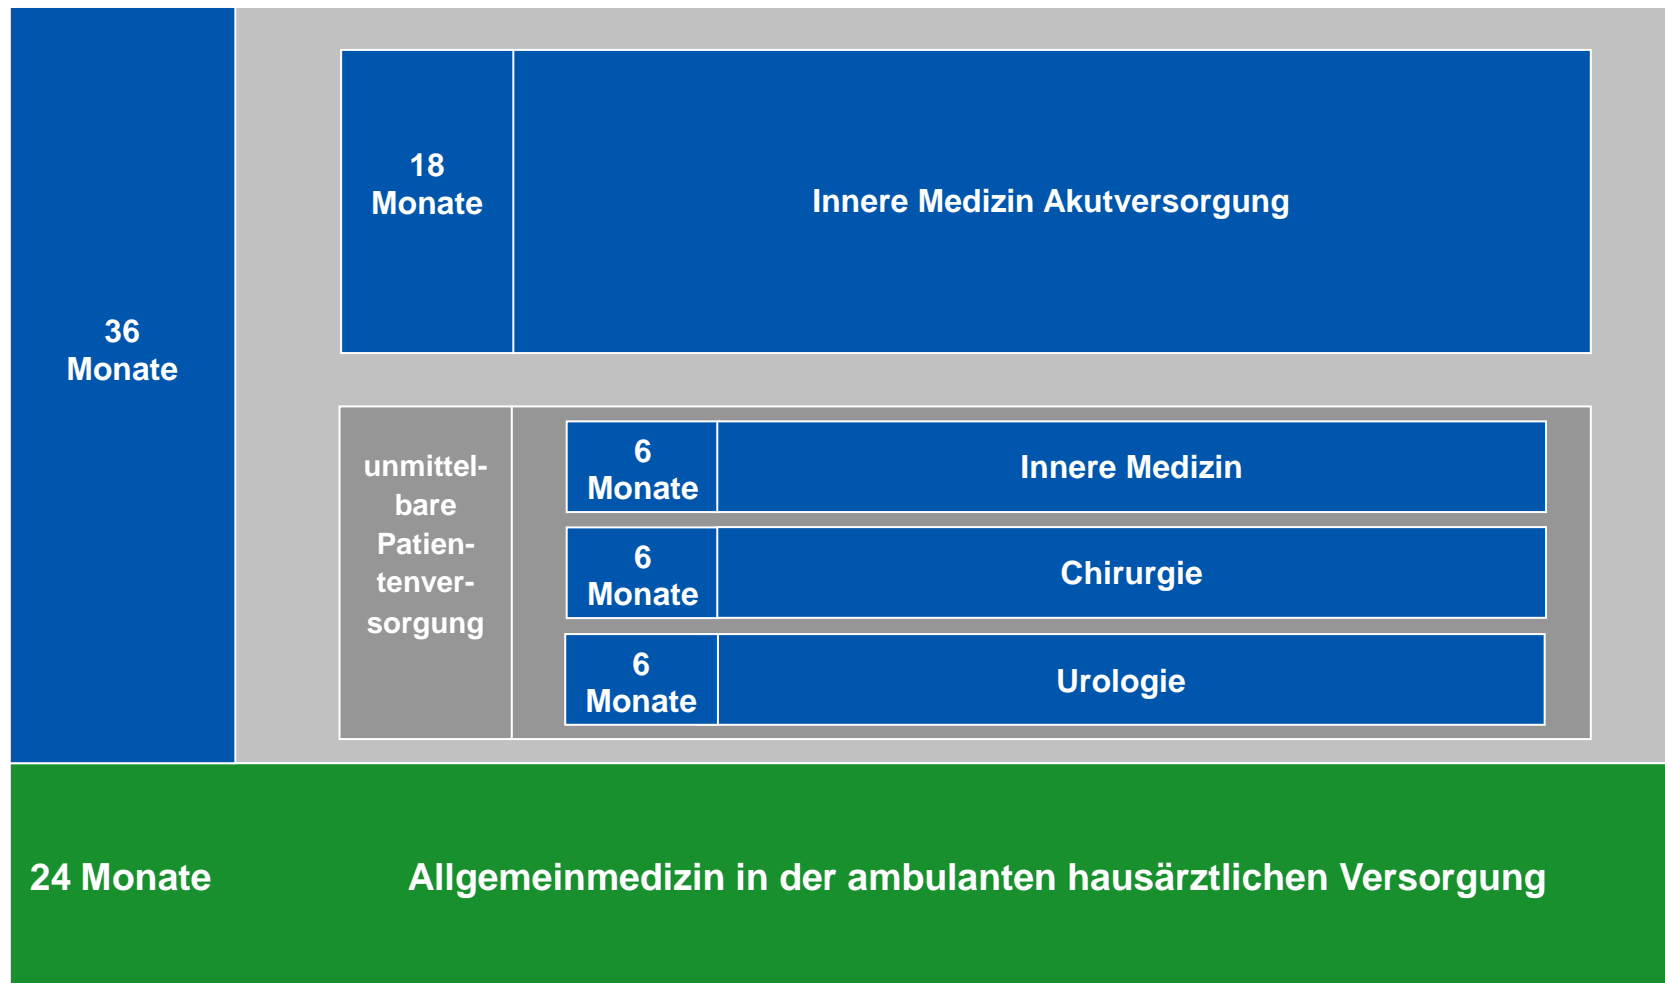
36 Monate

18 Monate

Innere Medizin Akutversorgung

unmittelbare Patientenversorgung

6 Monate

Innere Medizin

6 Monate

Chirurgie

6 Monate

Urologie

24 Monate

Allgemeinmedizin in der ambulanten hausärztlichen Versorgung